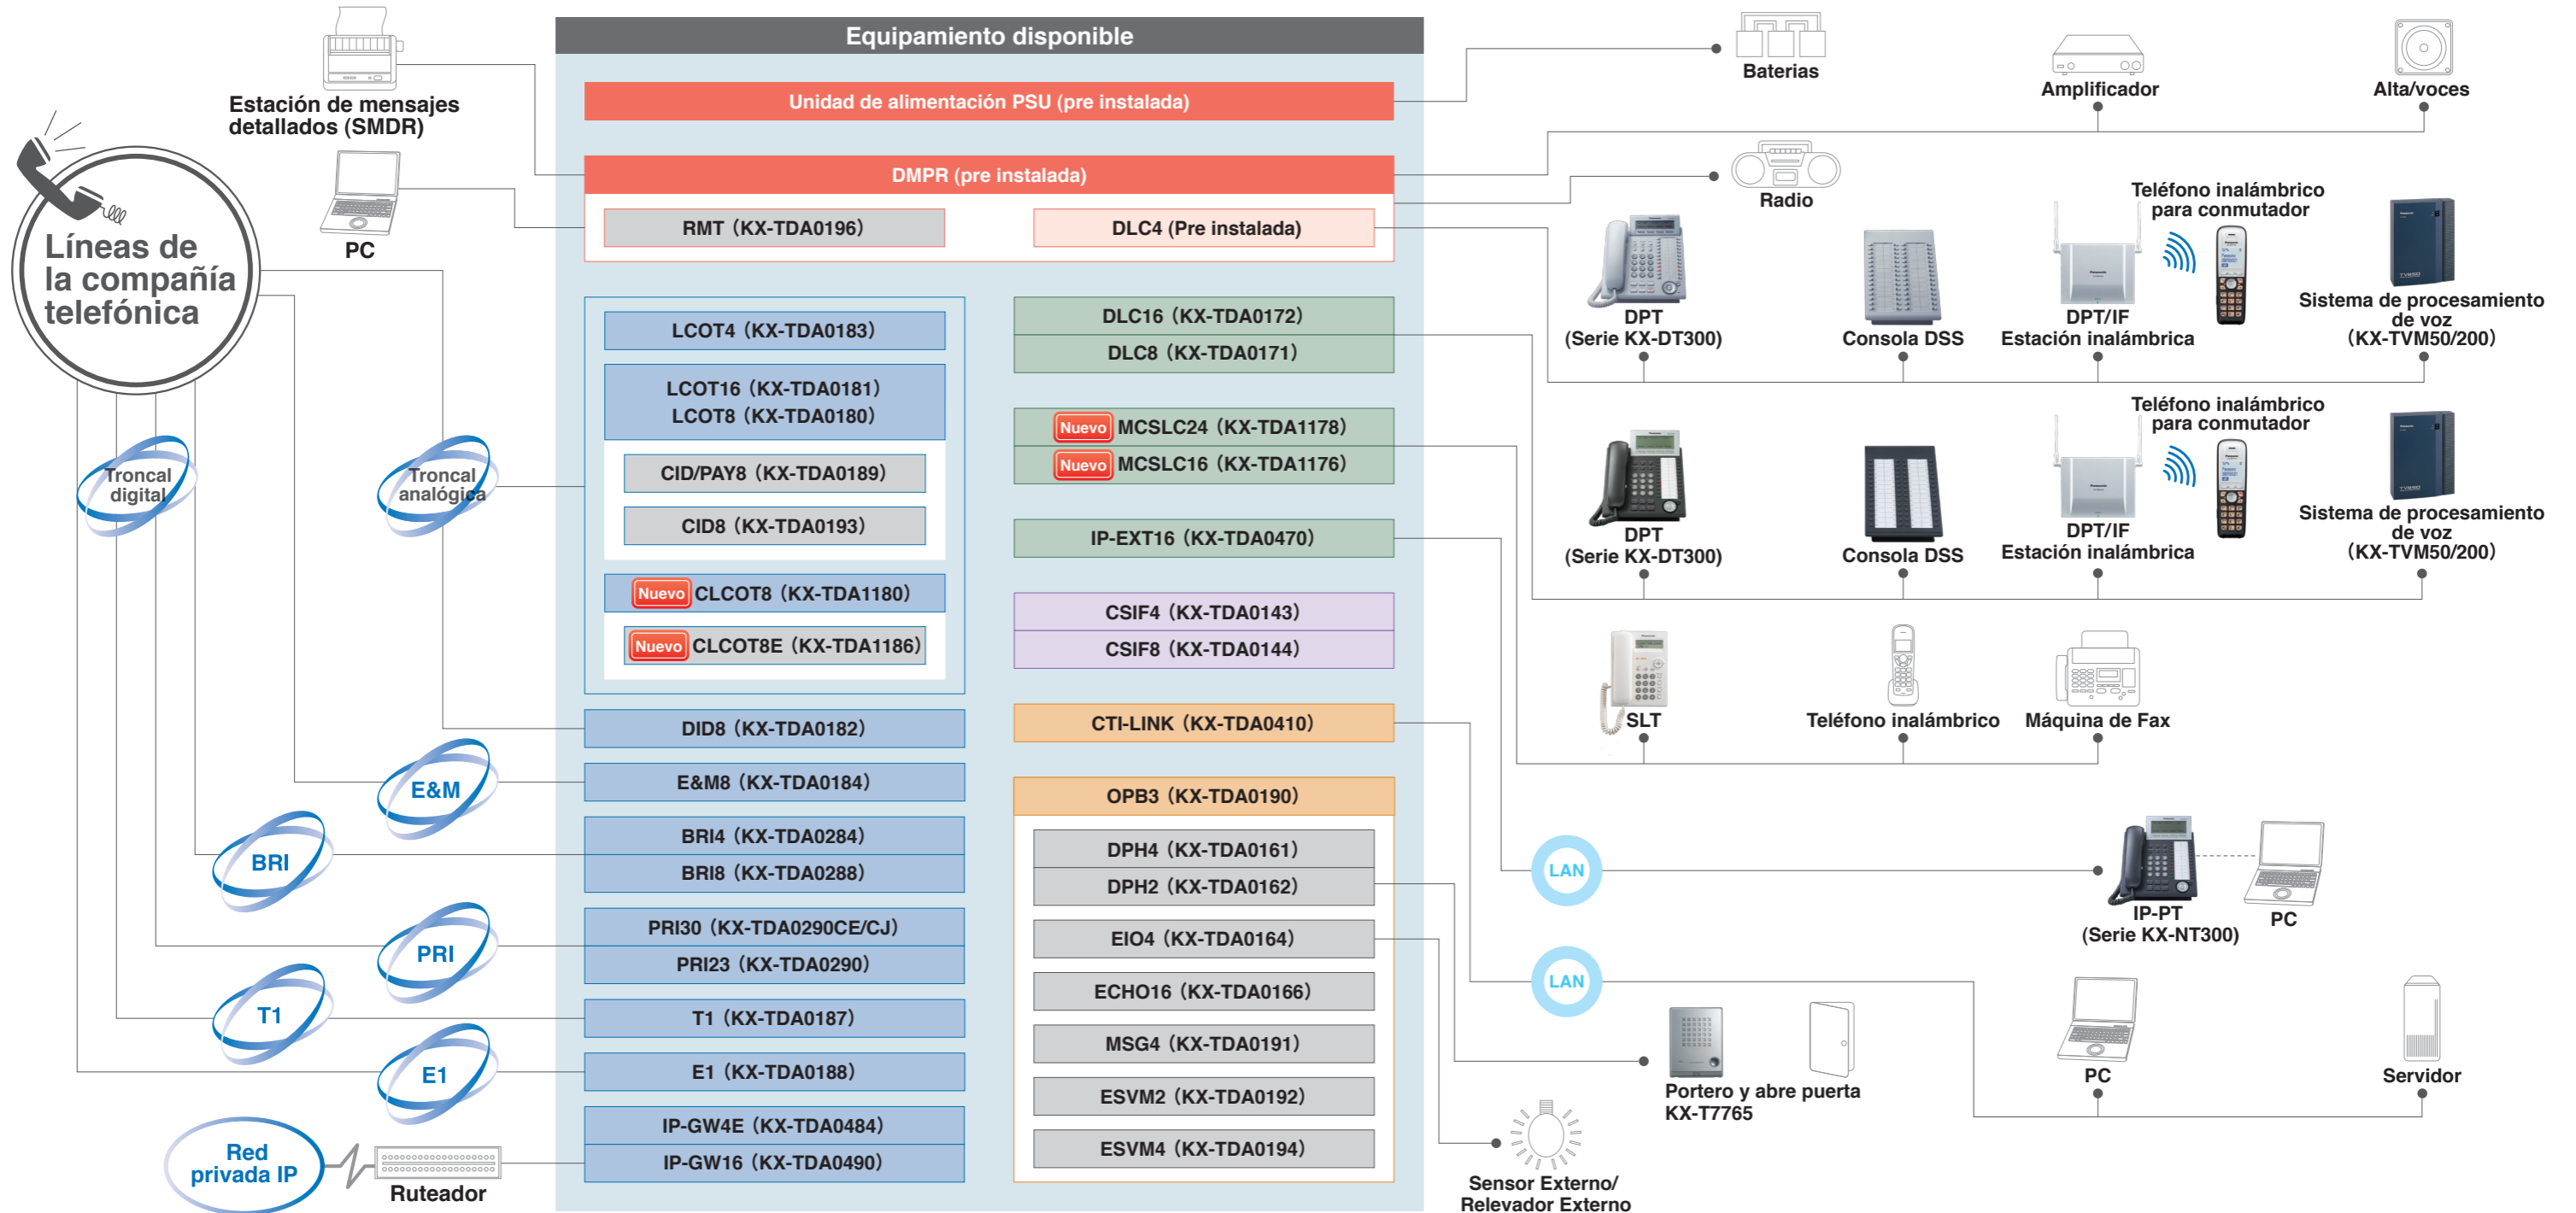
Equipamiento disponible

Unidad de alimentación PSU (pre instalada)

DMPR (pre instalada)

RMT (KX-TDA0196)

DLC4 (Pre instalada)

LCOT4 (KX-TDA0183)

LCOT16 (KX-TDA0181)
LCOT8 (KX-TDA0180)

CID/PAY8 (KX-TDA0189)

CID8 (KX-TDA0193)

Nuevo CLCOT8 (KX-TDA1180)

Nuevo CLCOT8E (KX-TDA1186)

DID8 (KX-TDA0182)

E&M8 (KX-TDA0184)

BRI4 (KX-TDA0284)
BRI8 (KX-TDA0288)

PRI30 (KX-TDA0290CE/CJ)
PRI23 (KX-TDA0290)

T1 (KX-TDA0187)

E1 (KX-TDA0188)

IP-GW4E (KX-TDA0484)
IP-GW16 (KX-TDA0490)

DLC16 (KX-TDA0172)
DLC8 (KX-TDA0171)

Nuevo MCSLC24 (KX-TDA1178)
Nuevo MCSLC16 (KX-TDA1176)

IP-EXT16 (KX-TDA0470)

CSIF4 (KX-TDA0143)
CSIF8 (KX-TDA0144)

CTI-LINK (KX-TDA0410)

OPB3 (KX-TDA0190)

DPH4 (KX-TDA0161)
DPH2 (KX-TDA0162)

EIO4 (KX-TDA0164)

ECHO16 (KX-TDA0166)

MSG4 (KX-TDA0191)

ESVM2 (KX-TDA0192)

ESVM4 (KX-TDA0194)

Estación de mensajes detallados (SMDR)

PC

Líneas de la compañía telefónica

Troncal digital

Troncal analógica

E&M

BRI

PRI

T1

E1

Red privada IP

Ruteador

Baterias

Amplificador

Alta/voces

Radio

Teléfono inalámbrico para conmutador

DPT (Serie KX-DT300)

Consola DSS

DPT/IF Estación inalámbrica

Sistema de procesamiento de voz (KX-TVM50/200)

Teléfono inalámbrico para conmutador

DPT (Serie KX-DT300)

Consola DSS

DPT/IF Estación inalámbrica

Sistema de procesamiento de voz (KX-TVM50/200)

SLT

Teléfono inalámbrico

Máquina de Fax

LAN

IP-PT (Serie KX-NT300)

PC

LAN

Portero y abre puerta KX-T7765

PC

Servidor

Sensor Externo/ Relevador Externo